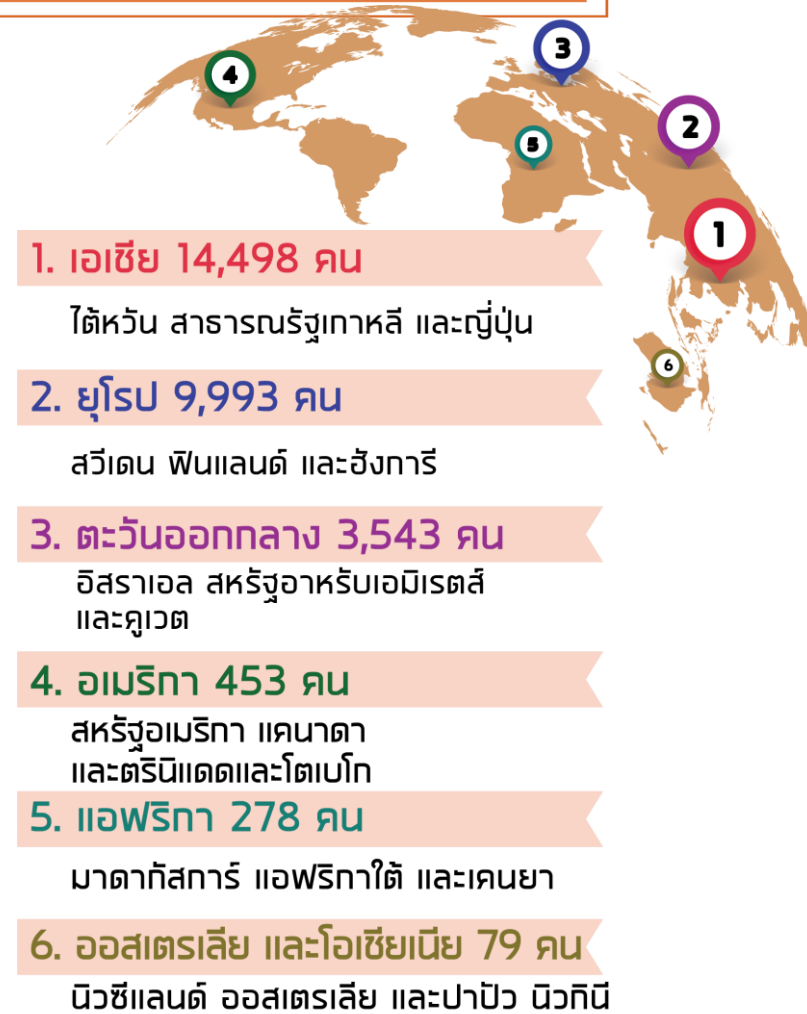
4

3

2

5

1

6

1. เอเชีย 14,498 คน

ไต้หวัน สาธารณรัฐเกาหลี และญี่ปุ่น

2. ยุโรป 9,993 คน

สวีเดน ฟินแลนด์ และฮังการี

3. ตะวันออกกลาง 3,543 คน

อิสราเอล สหรัฐอาหรับเอมิเรตส์ และคูเวต

4. อเมริกา 453 คน

สหรัฐอเมริกา แคนาดา และตรินิแดดและโตเบโก

5. แอฟริกา 278 คน

มาดากัสการ์ แอฟริกาใต้ และเคนยา

6. ออสเตรเลีย และโอเชียเนีย 79 คน

นิวซีแลนด์ ออสเตรเลีย และปาปัว นิวกินี